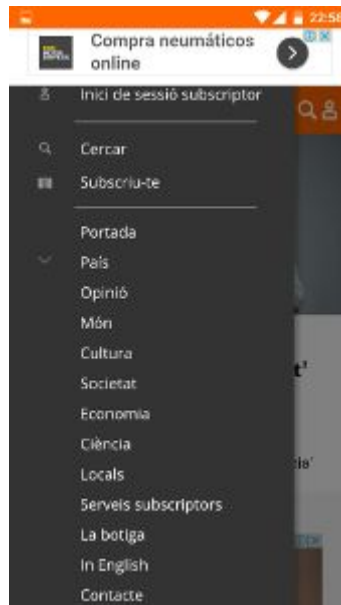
22:58

Compra neumáticos online

Inici de sessió subscriptor

Cercar

Subscriu-te

Portada

País

Opinió

Món

Cultura

Societat

Economia

Ciència

Locals

Serveis subscriptors

La botiga

In English

Contacte

t'

ia'